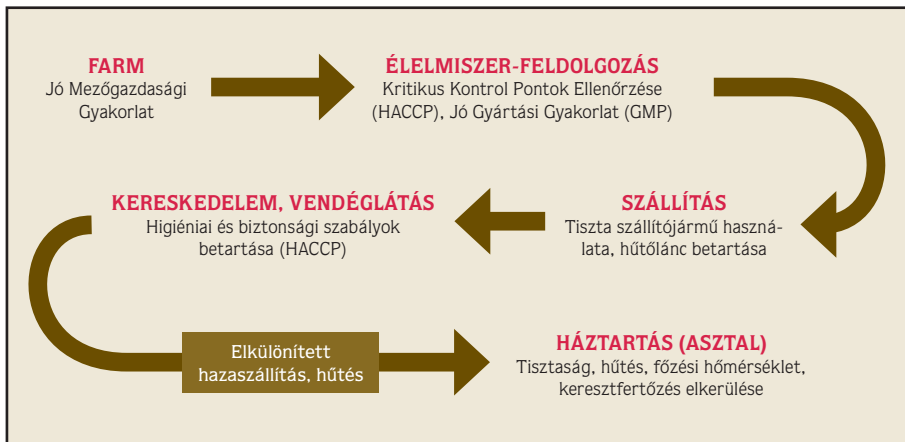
FARM
Jó Mezőgazdasági Gyakorlat

ÉLELMISZER-FELDOLGOZÁS
Kritikus Kontrol Pontok Ellenőrzése (HACCP), Jó Gyártási Gyakorlat (GMP)

KERESKEDELEM, VENDÉGLÁTÁS
Higiéniai és biztonsági szabályok betartása (HACCP)

SZÁLLÍTÁS
Tiszta szállítójármű használata, hűtőlánc betartása

Elkülönített hazaszállítás, hűtés

HÁZTARTÁS (ASZTAL)
Tisztaság, hűtés, főzési hőmérséklet, keresztfertőzés elkerülése